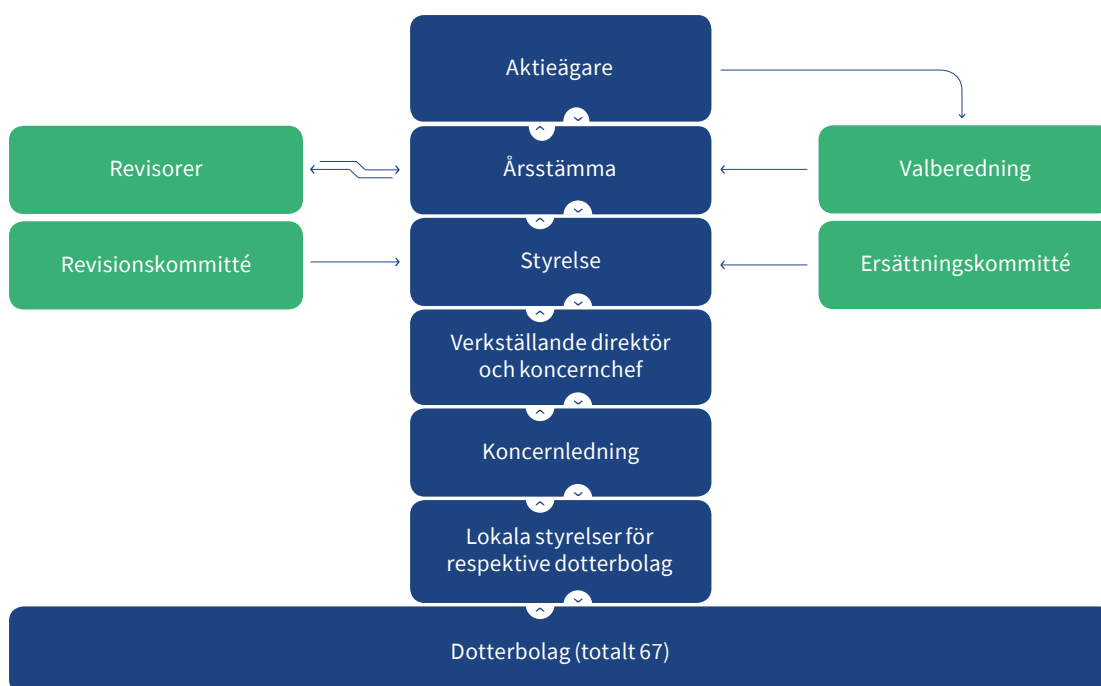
Aktieägare

Revisorer

Årsstämma

Valberedning

Revisionskommitté

Styrelse

Ersättningskommitté

Verkställande direktör och koncernchef

Koncernledning

Lokala styrelser för respektive dotterbolag

Dotterbolag (totalt 67)